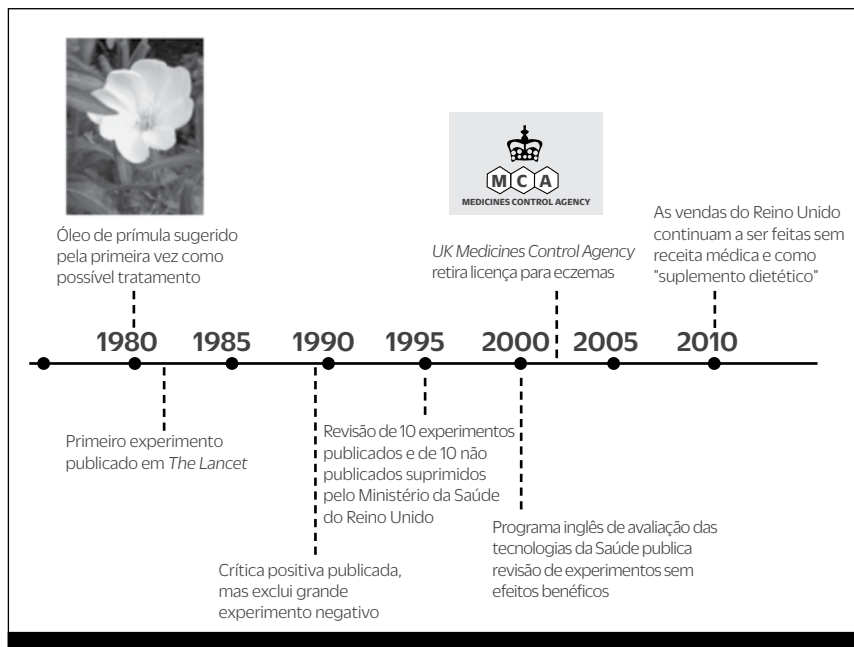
Óleo de prímula sugerido pela primeira vez como possível tratamento

MCA
MEDICINES CONTROL AGENCY

UK Medicines Control Agency retira licença para eczemas

As vendas do Reino Unido continuam a ser feitas sem receita médica e como "suplemento dietético"

1980 1985 1990 1995 2000 2005 2010

Primeiro experimento publicado em The Lancet

Revisão de 10 experimentos publicados e de 10 não publicados suprimidos pelo Ministério da Saúde do Reino Unido

Crítica positiva publicada, mas exclui grande experimento negativo

Programa inglês de avaliação das tecnologias da Saúde publica revisão de experimentos sem efeitos benéficos